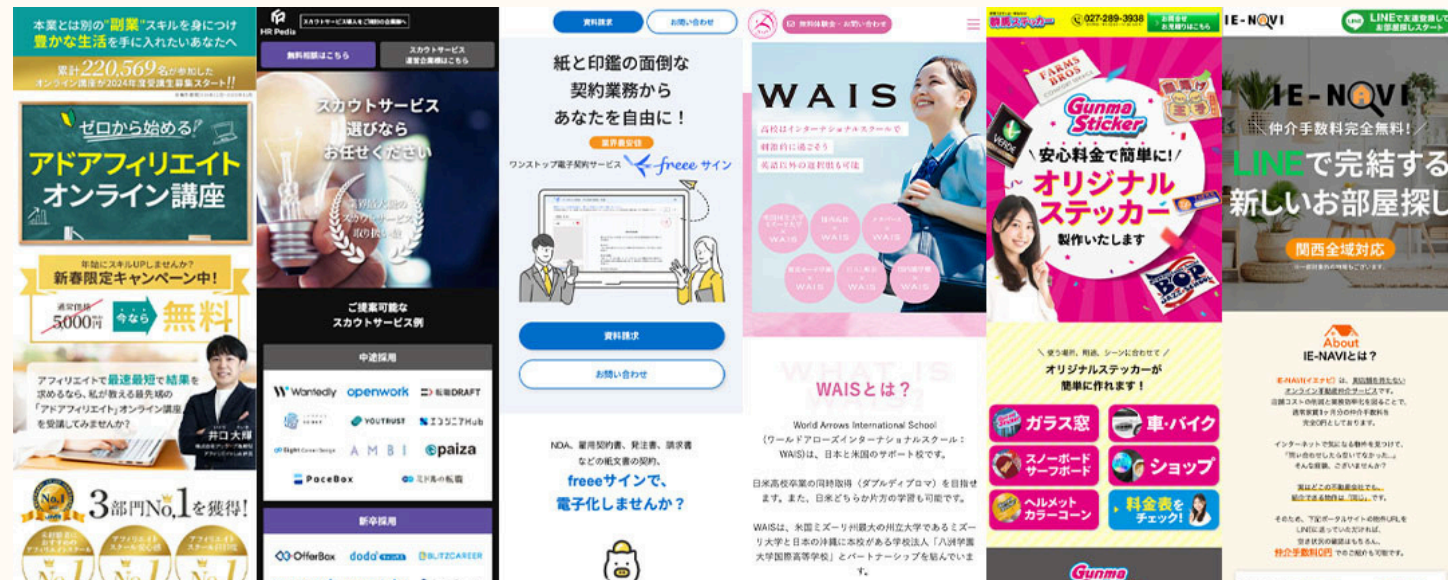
本業とは別の"副業"スキルを身につけ
豊かな生活を手に入れたいあなたへ

累計220,569名が参加した
オンライン講座が2024年度受講生募集スタート!!

ゼロから始める
アドアフィリエイト
オンライン講座

年始にスキルUPしませんか?
新春限定キャンペーン中!

通常価格
5,000円
今なら
無料

アフィリエイトで最速最短で結果を求めるなら、私が教える最先端の「アドアフィリエイト」オンライン講座を受講してみませんか?

井口大輝

3部門No.1を獲得!

No.1
No.1
No.1

HR Pedia

無料相談はこちら
スカウトサービス運営企業様はこちら

スカウトサービス選びならお任せください

ご提案可能なスカウトサービス例

中途採用

Wantedly
openwork
転職DRAFT
YOUTRUST
エンジニアHub
AMBI
paiza
PaceBox
ミドルの転職

新卒採用

OfferBox
doda
BLITZCAREER

資料請求
お問い合わせ

紙と印鑑の面倒な契約業務からあなたを自由に!

業界最安値
ワンストップ電子契約サービス
freee サイン

資料請求
お問い合わせ

NDA、雇用契約書、発注書、請求書などの紙文書の契約、
freeeサインで、電子化しませんか?

無料体験会・お問い合わせ

WAIS

高校はインターナショナルスクールで
制服自由選び
英語以外の選択肢も可能

WAISとは?

World Arrows International School
(ワールドアローズインターナショナルスクール:WAIS)は、日本と米国のサポート校です。

日米高校卒業の同時取得(ダブルディプロマ)を目指せます。また、日米どちらか片方の学習も可能です。

WAISは、米国ミズーリ州最大の州立大学であるミズーリ大学と日本の沖縄に本校がある学校法人「八洲学園大学国際高等学校」とパートナーシップを結んでいます。

027-289-3938
お問合せ
お見積りはこちら

Gunma Sticker
安心料金で簡単に!
オリジナルステッカー
製作いたします

使う場所、用途、シーンに合わせて
オリジナルステッカーが簡単に作れます!

ガラス窓
車・バイク
スノーボード
サーフボード
ショップ
ヘルメット
カラーコーン
料金表をチェック!

Gunma

IE-NAVI
LINEで友達登録して
お部屋探しスタート

IE-NAVI
仲介手数料完全無料!
LINEで完結する
新しいお部屋探し
関西全域対応

About
IE-NAVIとは?

仲介手数料0円